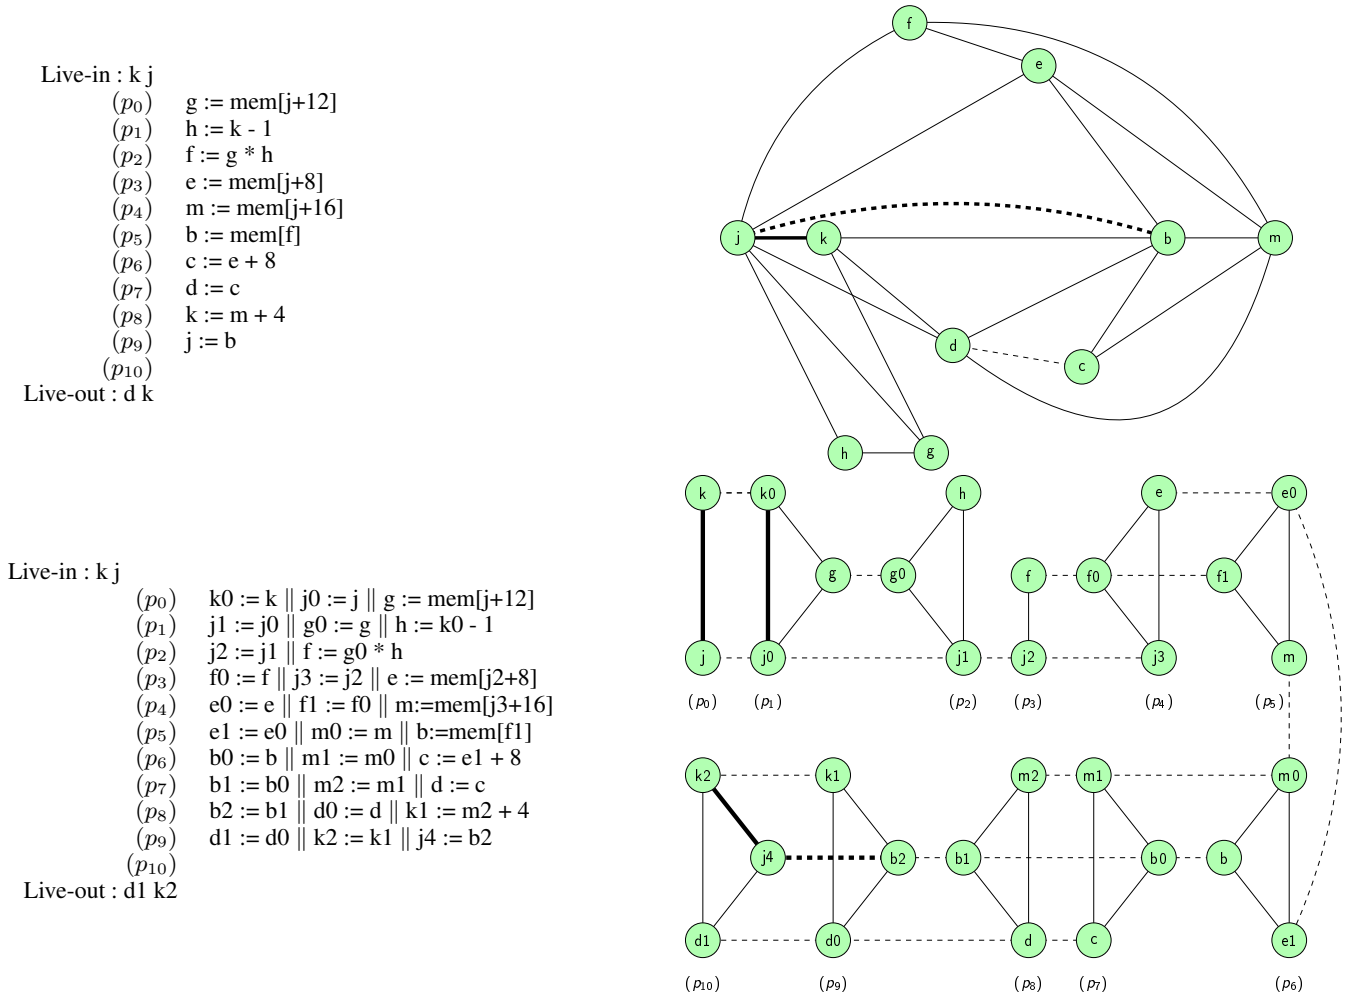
Live-in : k j
$(p_0)$ g := mem[j+12]
$(p_1)$ h := k - 1
$(p_2)$ f := g * h
$(p_3)$ e := mem[j+8]
$(p_4)$ m := mem[j+16]
$(p_5)$ b := mem[f]
$(p_6)$ c := e + 8
$(p_7)$ d := c
$(p_8)$ k := m + 4
$(p_9)$ j := b
$(p_{10})$
Live-out : d k

f
e
j
k
b
m
d
c
h
g

Live-in : k j
$(p_0)$ k0 := k || j0 := j || g := mem[j+12]
$(p_1)$ j1 := j0 || g0 := g || h := k0 - 1
$(p_2)$ j2 := j1 || f := g0 * h
$(p_3)$ f0 := f || j3 := j2 || e := mem[j2+8]
$(p_4)$ e0 := e || f1 := f0 || m:=mem[j3+16]
$(p_5)$ e1 := e0 || m0 := m || b:=mem[f1]
$(p_6)$ b0 := b || m1 := m0 || c := e1 + 8
$(p_7)$ b1 := b0 || m2 := m1 || d := c
$(p_8)$ b2 := b1 || d0 := d || k1 := m2 + 4
$(p_9)$ d1 := d0 || k2 := k1 || j4 := b2
$(p_{10})$
Live-out : d1 k2

k
k0
h
e
e0
g
g0
f
f0
f1
j
j0
j1
j2
j3
m
$(p_0)$ $(p_1)$ $(p_2)$ $(p_3)$ $(p_4)$ $(p_5)$

k2
k1
m2
m1
m0
j4
b2
b1
b0
b
d1
d0
d
c
e1
$(p_{10})$ $(p_9)$ $(p_8)$ $(p_7)$ $(p_6)$